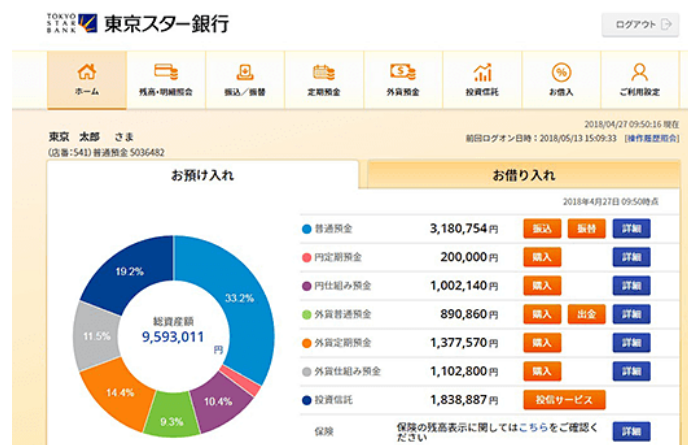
TOKYO STAR BANK 東京スター銀行

ログアウト

ホーム
残高・明細照会
振込／振替
定期預金
外貨預金
投資信託
お借入
ご利用設定

2018/04/27 09:50:16 現在
東京 太郎 さま
前回ログオン日時：2018/05/13 15:09:33 [操作履歴照会]
(店番:541) 普通預金 5036482

お預け入れ
お借り入れ

2018年4月27日 09:50時点

19.2%
33.2%
11.5%
総資産額
9,593,011
円
14.4%
10.4%
9.3%

| | | | | |
|---|---|---|---|---|
| 普通預金 | 3,180,754円 | 振込 | 振替 | 詳細 |
| 円定期預金 | 200,000円 | 購入 | | 詳細 |
| 円仕組み預金 | 1,002,140円 | 購入 | | 詳細 |
| 外貨普通預金 | 890,860円 | 購入 | 出金 | 詳細 |
| 外貨定期預金 | 1,377,570円 | 購入 | | 詳細 |
| 外貨仕組み預金 | 1,102,800円 | 購入 | | 詳細 |
| 投資信託 | 1,838,887円 | 投信サービス | | |
| 保険 | 保険の残高表示に関してはこちらをご確認ください | | | 詳細 |